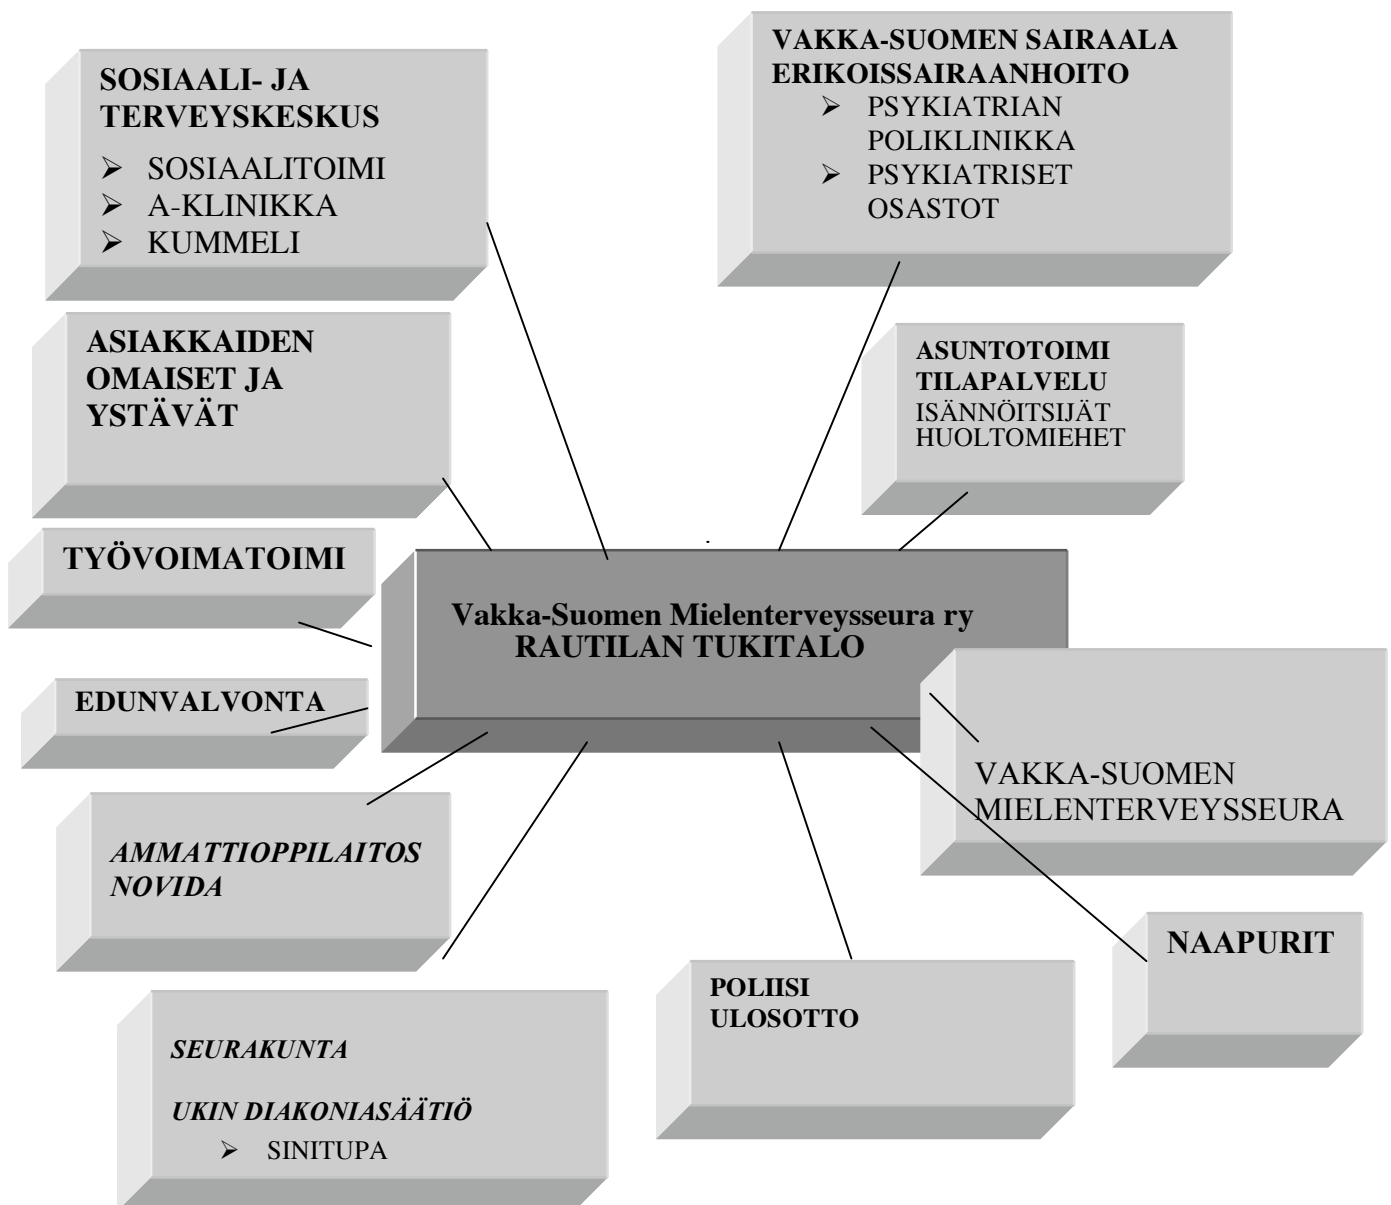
SOSIAALI- JA TERVEYSKESKUS
- SOSIAALITOIMI
- A-KLINIKKA
- KUMMELI

VAKKA-SUOMEN SAIRAALA ERIKOISSAIRAANHOITO
- PSYKIATRIAN POLIKLINIKKA
- PSYKIATRISET OSASTOT

ASIAKKAIDEN OMAISET JA YSTÄVÄT

ASUNTOTOIMI TILAPALVELU
ISÄNNÖITSIJÄT
HUOLTOMIEHET

TYÖVOIMATOIMI

Vakka-Suomen Mielenterveysseura ry
RAUTILAN TUKITALO

EDUNVALVONTA

VAKKA-SUOMEN MIELENTERVEYSSEURA

AMMATTIOPPILAITOS NOVIDA

NAAPURIT

POLIISI
ULOSOTTO

SEURAKUNTA

UKIN DIAKONIASÄÄTIÖ
- SINITUPA